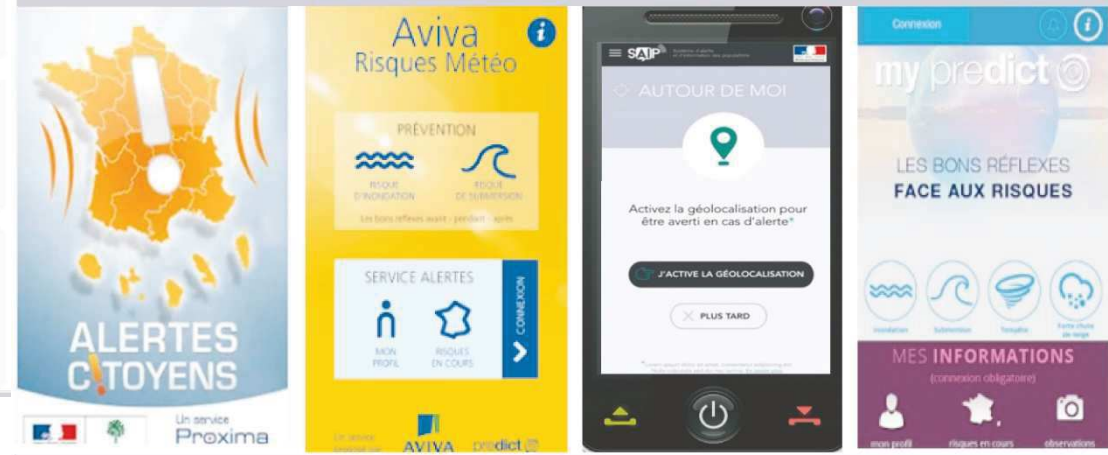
ALERTES C!TOYENS

Un service Proxima

Aviva Risques Météo

PRÉVENTION

RISQUE D'INONDATION

RISQUE DE SUBMERSION

Les bons réflexes avant - pendant - après

SERVICE ALERTES

MON PROFIL

RISQUES EN COURS

CONNEXION

Un service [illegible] AVIVA predict

SAIP

AUTOUR DE MOI

Activez la géolocalisation pour être averti en cas d'alerte*

J'ACTIVE LA GÉOLOCALISATION

PLUS TARD

Connexion

my predict

LES BONS RÉFLEXES FACE AUX RISQUES

Inondation

Submersion

Tempête

Forte chute de neige

MES INFORMATIONS

(connexion obligatoire)

mon profil

risques en cours

observations